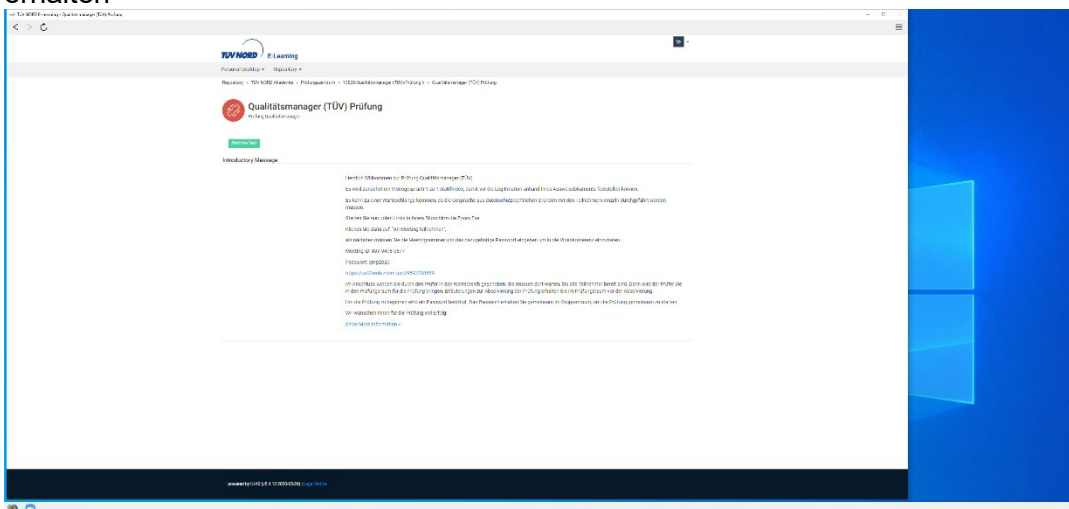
erhalten

TÜV NORD E-Learning - Qualitätsmanager (TÜV) Prüfung

TÜV NORD E-Learning

Personal Desktop ▾ Repository ▾

Repository > TÜV NORD Akademie > Prüfungszentrum > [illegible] Qualitätsmanager (TÜV) Prüfung > Qualitätsmanager (TÜV) Prüfung

Qualitätsmanager (TÜV) Prüfung

Prüfung Qualitätsmanager

Start the Test

Introductory Message

Herzlich Willkommen zur Prüfung Qualitätsmanager (TÜV)

Es wird zunächst ein Videogespräch 1 zu 1 stattfinden, damit wir die Legitimation anhand Ihres Ausweisdokuments feststellen können.

Es kann zu einer Wartezeit kommen, da die Gespräche aus datenschutzrechtlichen Gründen mit den Teilnehmern einzeln durchgeführt werden müssen.

Starten Sie nun unter Links in Ihrem Browser die Zoom App.

Klicken sie dann auf "Am Meeting teilnehmen",

Als nächstes müssen Sie die Meetingnummer und das dazugehörige Passwort eingeben, um in die Videokonferenz einzutreten.

Meeting ID: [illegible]

Passwort: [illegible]

https://us02web.zoom.us/j/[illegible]

Im Anschluss werden Sie durch den Prüfer in den Warteraum geschoben. Sie müssen dort warten, bis alle Teilnehmer bereit sind, dann wird der Prüfer Sie in den Prüfungsraum für die Prüfung bringen. Erläuterungen zur Absolvierung der Prüfung erhalten Sie im Prüfungsraum vor der Absolvierung.

Um die Prüfung zu beginnen wird ein Passwort benötigt. Das Passwort erhalten Sie persönlich im Gruppenraum, um die Prüfung zu beginnen.

Wir wünschen Ihnen für die Prüfung viel Erfolg.

Show more information »

powered by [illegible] | Legal Notice